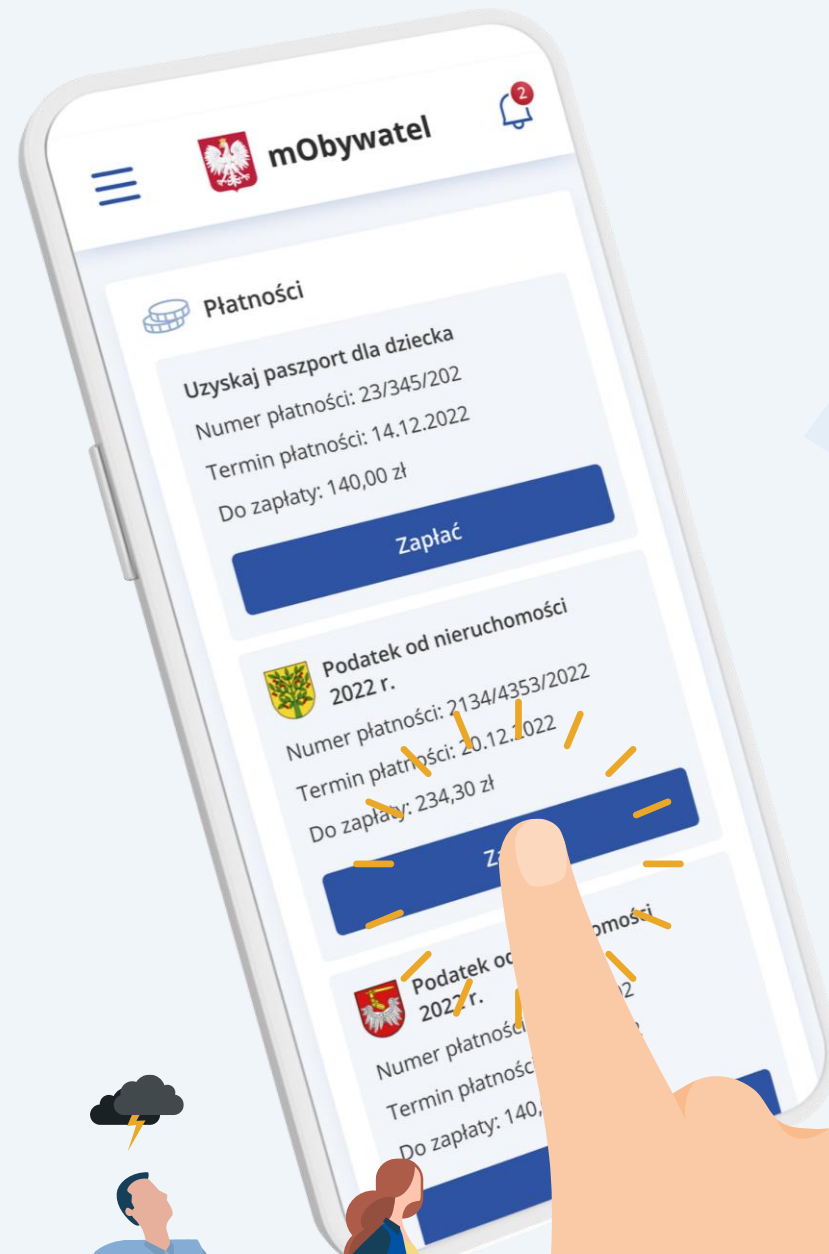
2

mObywatel

Płatności

Uzyskaj paszport dla dziecka

Numer płatności: 23/345/202

Termin płatności: 14.12.2022

Do zapłaty: 140,00 zł

Zapłać

Podatek od nieruchomości 2022 r.

Numer płatności: 2134/4353/2022

Termin płatności: 20.12.2022

Do zapłaty: 234,30 zł

Za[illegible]

Podatek od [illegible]mości 2022 r.

Numer płatności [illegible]2

Termin płatnośc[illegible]

Do zapłaty: 140,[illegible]